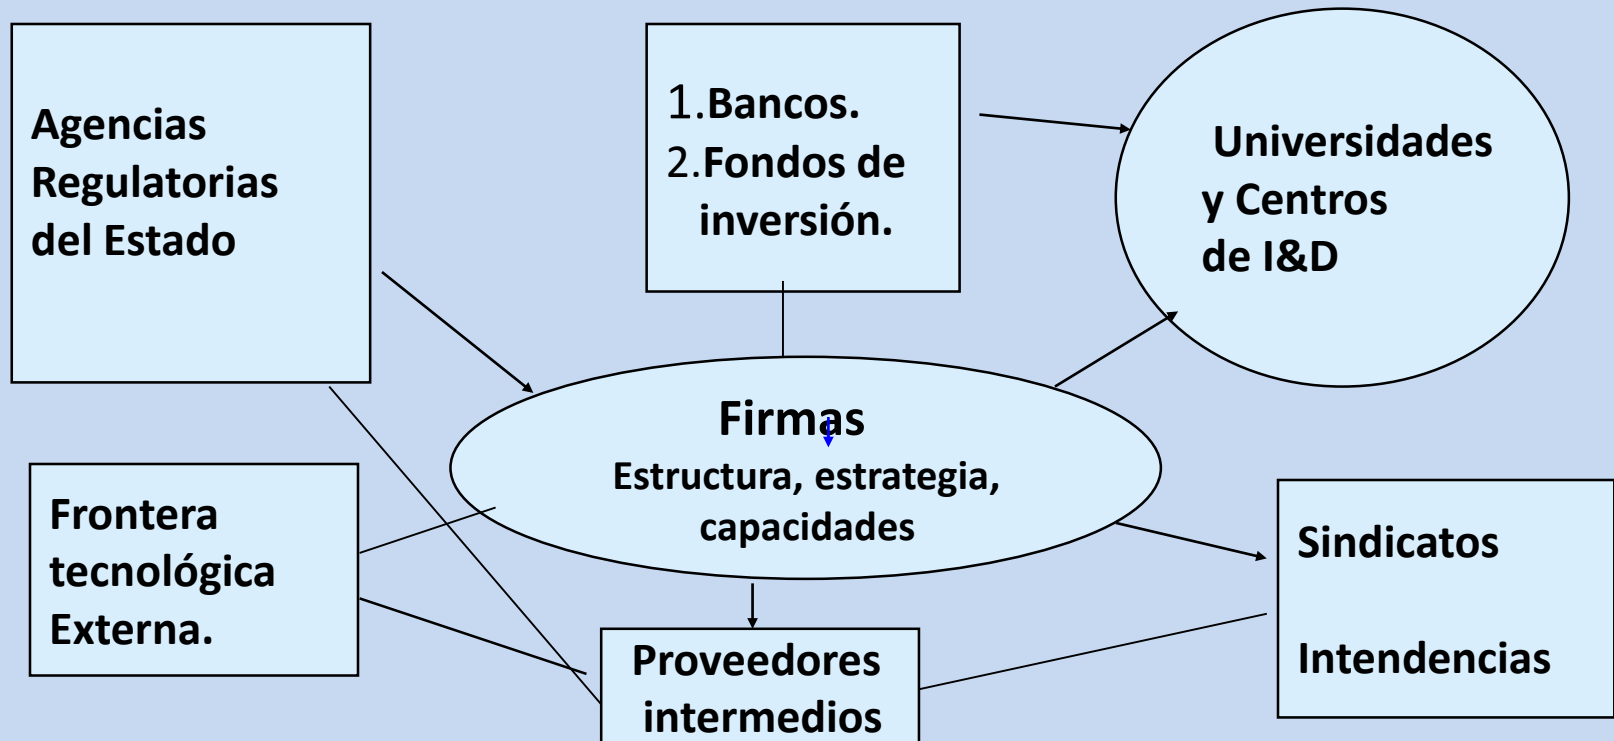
Agencias Regulatorias del Estado

1.Bancos.
2.Fondos de inversión.

Universidades y Centros de I&D

Firmas
Estructura, estrategia, capacidades

Frontera tecnológica Externa.

Sindicatos

Intendencias

Proveedores intermedios